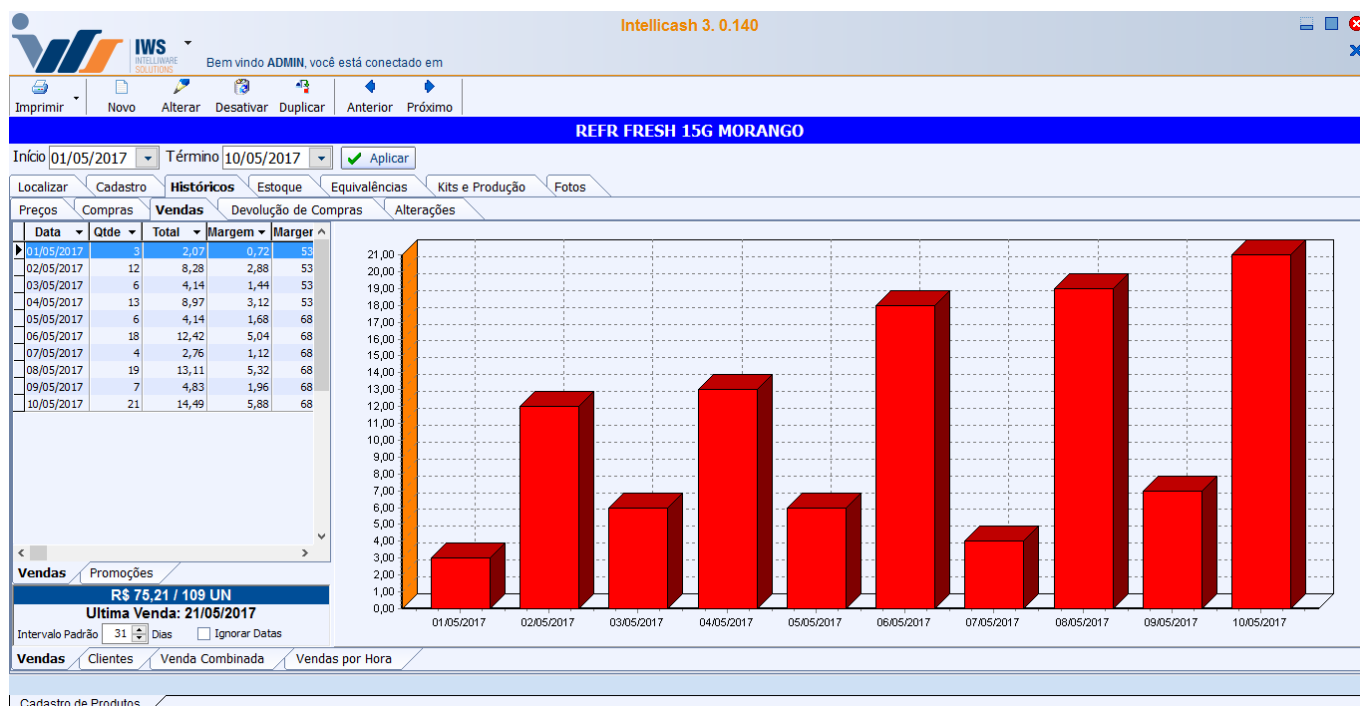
IWS
INTELLIWARE SOLUTIONS

Intellicash 3. 0.140

Bem vindo ADMIN, você está conectado em

Imprimir | Novo | Alterar | Desativar | Duplicar | Anterior | Próximo

REFR FRESH 15G MORANGO

Início 01/05/2017 Término 10/05/2017 Aplicar

Localizar | Cadastro | Históricos | Estoque | Equivalências | Kits e Produção | Fotos

Preços | Compras | Vendas | Devolução de Compras | Alterações

| Data | Qtde | Total | Margem | Marger |
|---|---|---|---|---|
| 01/05/2017 | 3 | 2,07 | 0,72 | 53 |
| 02/05/2017 | 12 | 8,28 | 2,88 | 53 |
| 03/05/2017 | 6 | 4,14 | 1,44 | 53 |
| 04/05/2017 | 13 | 8,97 | 3,12 | 53 |
| 05/05/2017 | 6 | 4,14 | 1,68 | 68 |
| 06/05/2017 | 18 | 12,42 | 5,04 | 68 |
| 07/05/2017 | 4 | 2,76 | 1,12 | 68 |
| 08/05/2017 | 19 | 13,11 | 5,32 | 68 |
| 09/05/2017 | 7 | 4,83 | 1,96 | 68 |
| 10/05/2017 | 21 | 14,49 | 5,88 | 68 |

Vendas | Promoções

R$ 75,21 / 109 UN
Ultima Venda: 21/05/2017
Intervalo Padrão 31 Dias Ignorar Datas

21,00
20,00
19,00
18,00
17,00
16,00
15,00
14,00
13,00
12,00
11,00
10,00
9,00
8,00
7,00
6,00
5,00
4,00
3,00
2,00
1,00
0,00

01/05/2017 02/05/2017 03/05/2017 04/05/2017 05/05/2017 06/05/2017 07/05/2017 08/05/2017 09/05/2017 10/05/2017

Vendas | Clientes | Venda Combinada | Vendas por Hora

Cadastro de Produtos